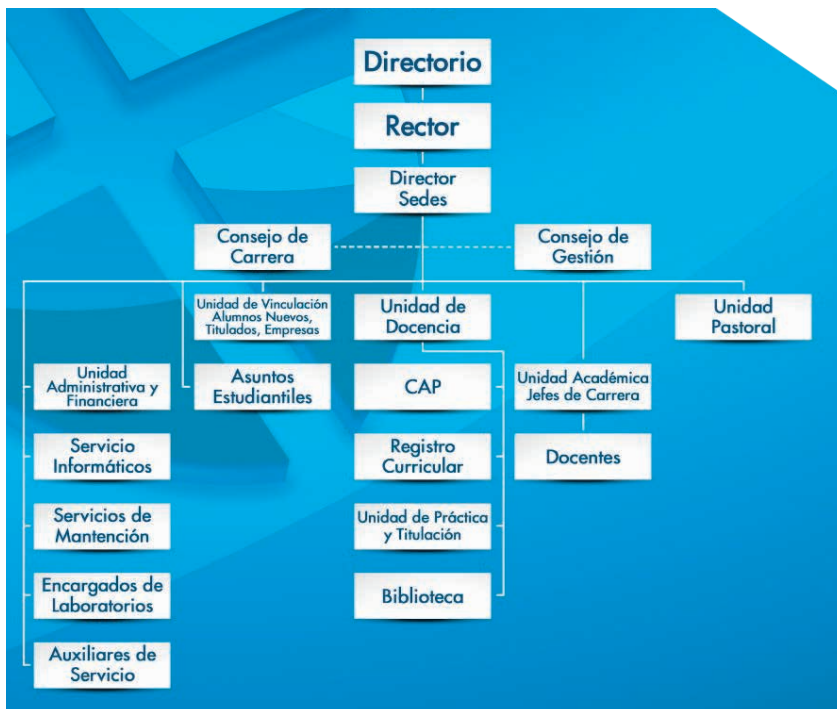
Directorio

Rector

Director Sedes

Consejo de Carrera

Consejo de Gestión

Unidad de Vinculación Alumnos Nuevos, Titulados, Empresas

Unidad de Docencia

Unidad Pastoral

Unidad Administrativa y Financiera

Asuntos Estudiantiles

CAP

Unidad Académica Jefes de Carrera

Servicio Informáticos

Registro Curricular

Docentes

Servicios de Mantención

Unidad de Práctica y Titulación

Encargados de Laboratorios

Biblioteca

Auxiliares de Servicio